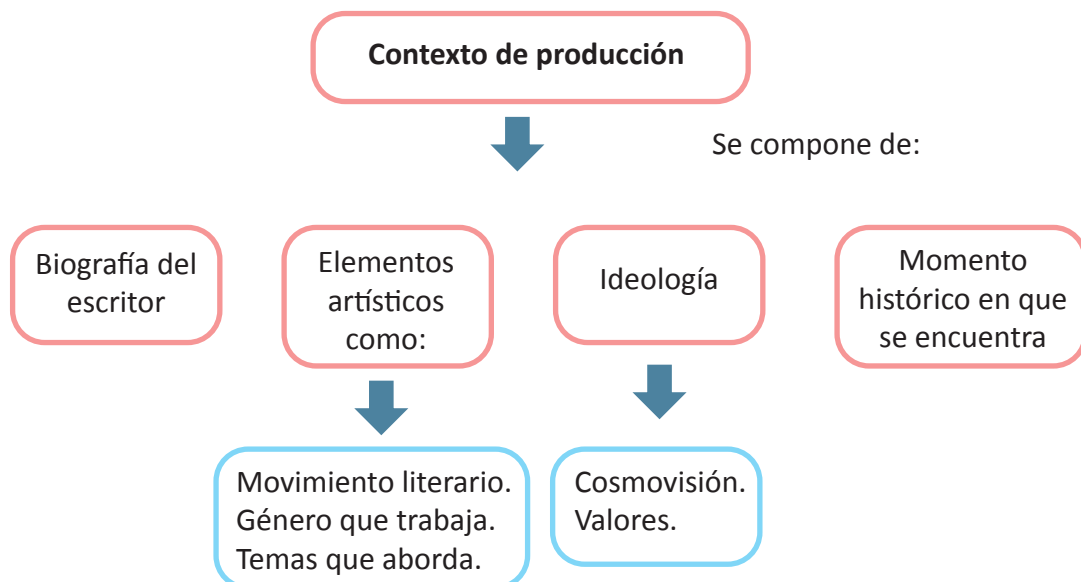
Contexto de producción

Se compone de:

Biografía del escritor

Elementos artísticos como:

Ideología

Momento histórico en que se encuentra

Movimiento literario.
Género que trabaja.
Temas que aborda.

Cosmovisión.
Valores.